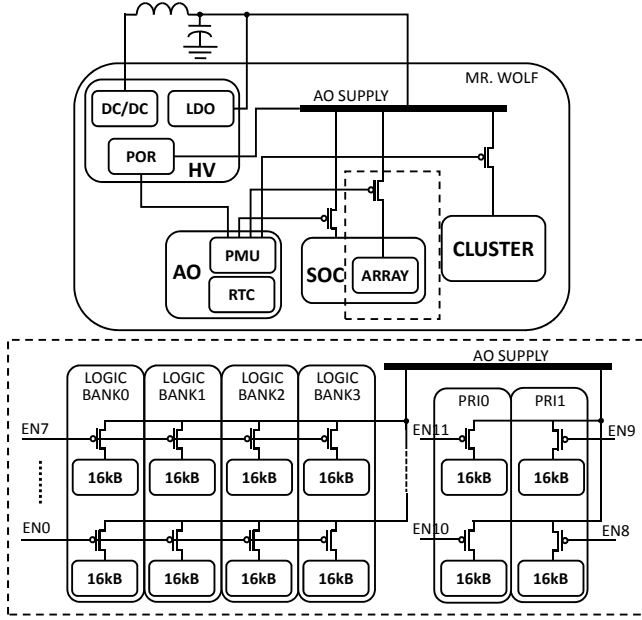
MR. WOLF

AO SUPPLY

DC/DC

LDO

POR

HV

PMU

AO

RTC

SOC

ARRAY

CLUSTER

AO SUPPLY

LOGIC BANK0

LOGIC BANK1

LOGIC BANK2

LOGIC BANK3

PRI0

PRI1

EN7

EN11

EN9

EN0

EN10

EN8

16kB

16kB

16kB

16kB

16kB

16kB

16kB

16kB

16kB

16kB

16kB

16kB